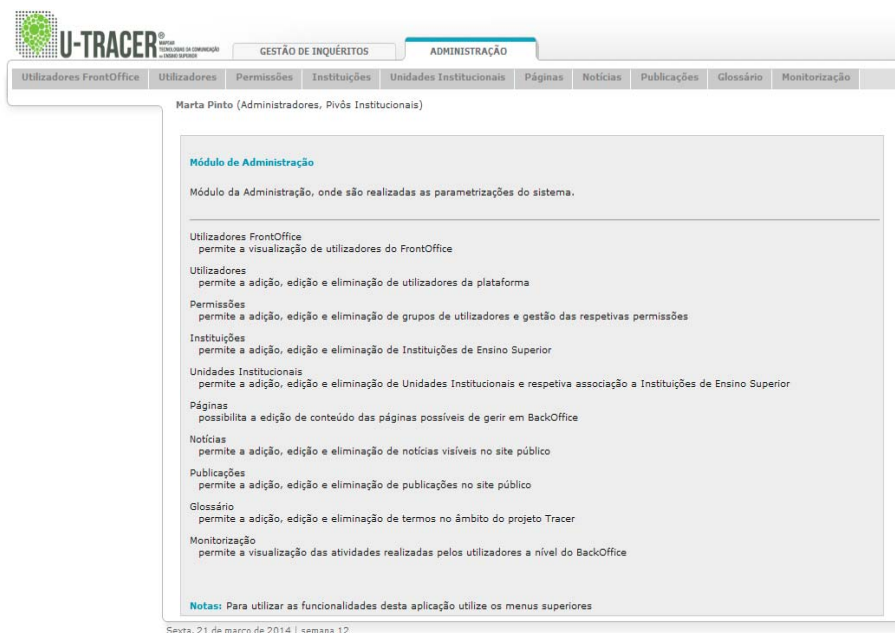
U-TRACER®
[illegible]

GESTÃO DE INQUÉRITOS
ADMINISTRAÇÃO

Utilizadores FrontOffice | Utilizadores | Permissões | Instituições | Unidades Institucionais | Páginas | Notícias | Publicações | Glossário | Monitorização

Marta Pinto (Administradores, Pivôs Institucionais)

Módulo de Administração

Módulo da Administração, onde são realizadas as parametrizações do sistema.

Utilizadores FrontOffice
permite a visualização de utilizadores do FrontOffice

Utilizadores
permite a adição, edição e eliminação de utilizadores da plataforma

Permissões
permite a adição, edição e eliminação de grupos de utilizadores e gestão das respetivas permissões

Instituições
permite a adição, edição e eliminação de Instituições de Ensino Superior

Unidades Institucionais
permite a adição, edição e eliminação de Unidades Institucionais e respetiva associação a Instituições de Ensino Superior

Páginas
possibilita a edição de conteúdo das páginas possíveis de gerir em BackOffice

Notícias
permite a adição, edição e eliminação de notícias visíveis no site público

Publicações
permite a adição, edição e eliminação de publicações no site público

Glossário
permite a adição, edição e eliminação de termos no âmbito do projeto Tracer

Monitorização
permite a visualização das atividades realizadas pelos utilizadores a nível do BackOffice

Notas: Para utilizar as funcionalidades desta aplicação utilize os menus superiores

Sexta, 21 de março de 2014 | semana 12